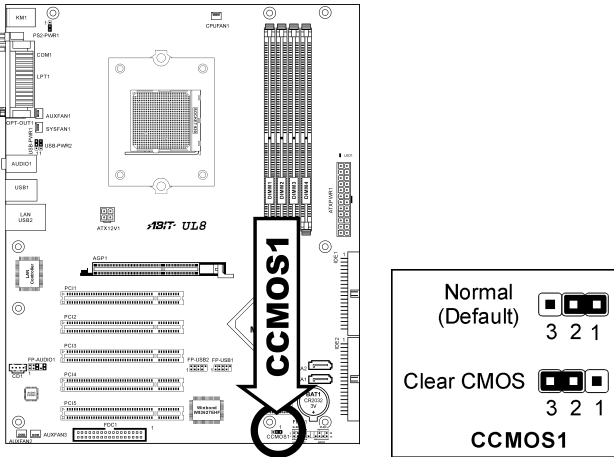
KM1
PS2-PWR1
CPUFAN1
COM1
LPT1
AUXFAN1
OPT-OUT1
SYSFAN1
USB-PWR1
USB-PWR2
AUDIO1
USB1
LAN USB2
ATX12V1
ABIT UL8
ATXPWR1
DIMM1
DIMM2
DIMM3
DIMM4
AGP1
IDE1
IDE2
PCI1
PCI2
PCI3
PCI4
PCI5
FP-AUDIO1
CD1
FP-USB2
FP-USB1
SATA2
SATA1
BAT1 CR2032 3V
Winbond W83627HF
FDC1
AUXFAN2
AUXFAN3
CCMOS1
CCMOS1

Normal (Default)
3 2 1
Clear CMOS
3 2 1
CCMOS1